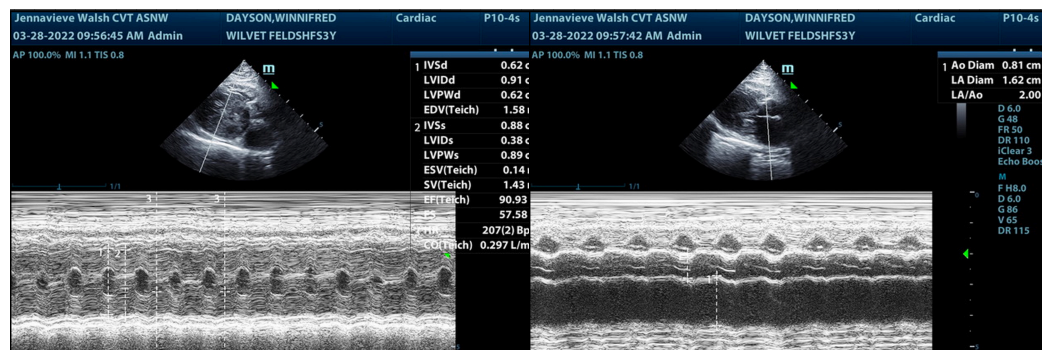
Jennavieve Walsh CVT ASNW DAYSON,WINNIFRED Cardiac P10-4s
03-28-2022 09:56:45 AM Admin WILVET FELDSHFS3Y
AP 100.0% MI 1.1 TIS 0.8
m
1/1
3 3
1 2

| | | |
|---|---|---|
| 1 | IVSd | 0.62 c |
| | LVIDd | 0.91 c |
| | LVPWd | 0.62 c |
| | EDV(Teich) | 1.58 |
| 2 | IVSs | 0.88 c |
| | LVIDs | 0.38 c |
| | LVPWs | 0.89 c |
| | ESV(Teich) | 0.14 |
| | SV(Teich) | 1.43 |
| | EF(Teich) | 90.93 |
| | FS | 57.58 |
| 3 | HR | 207(2) Bp |
| | CO(Teich) | 0.297 L/m |

Jennavieve Walsh CVT ASNW DAYSON,WINNIFRED Cardiac P10-4s
03-28-2022 09:57:42 AM Admin WILVET FELDSHFS3Y
AP 100.0% MI 1.1 TIS 0.8
m
1/1
1

| | | |
|---|---|---|
| 1 | Ao Diam | 0.81 cm |
| | LA Diam | 1.62 cm |
| | LA/Ao | 2.00 |

D 6.0
G 48
FR 50
DR 110
iClear 3
Echo Boos
M
F H8.0
D 6.0
G 86
V 65
DR 115
0
5